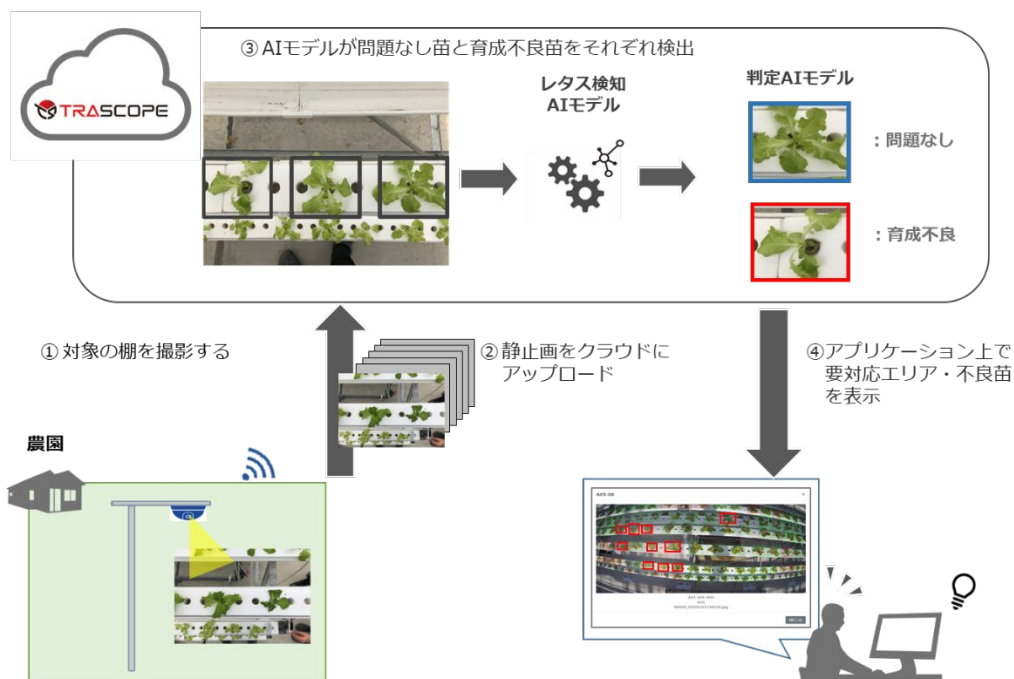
TRASCOPE

③ AIモデルが問題なし苗と育成不良苗をそれぞれ検出

レタス検知
AIモデル

判定AIモデル

：問題なし

：育成不良

① 対象の棚を撮影する

② 静止画をクラウドにアップロード

④アプリケーション上で要対応エリア・不良苗を表示

農園

A05-08

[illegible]